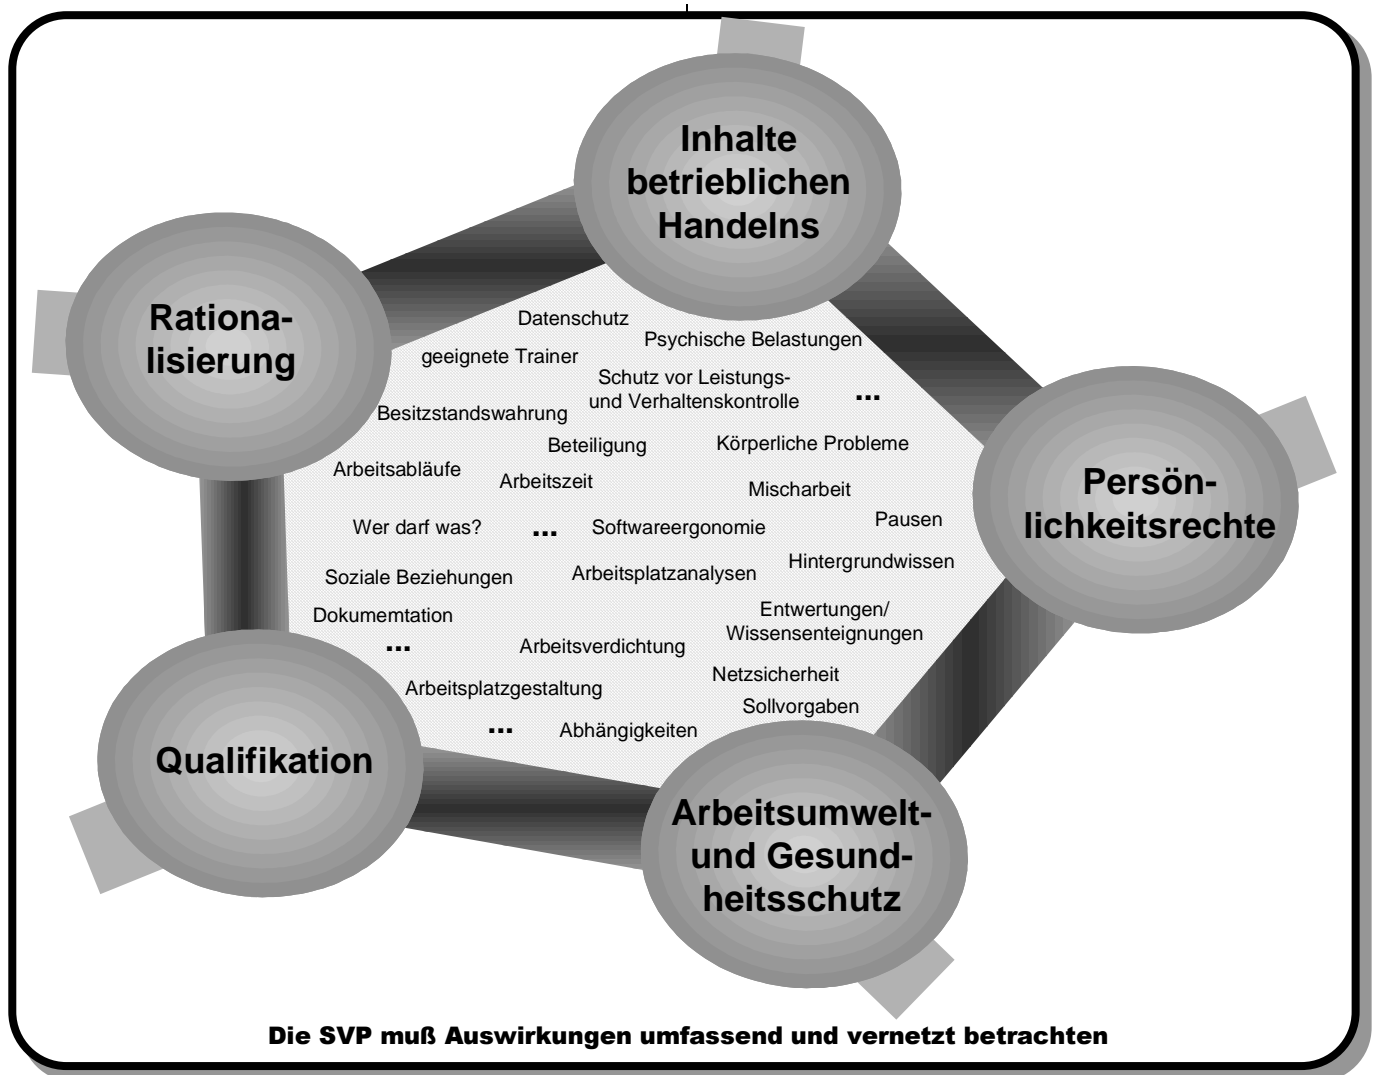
Inhalte betrieblichen Handelns

Rationalisierung

Persönlichkeitsrechte

Qualifikation

Arbeitsumwelt- und Gesundheitsschutz

Datenschutz
Psychische Belastungen
geeignete Trainer
Schutz vor Leistungs- und Verhaltenskontrolle
...
Besitzstandswahrung
Beteiligung
Körperliche Probleme
Arbeitsabläufe
Arbeitszeit
Mischarbeit
Pausen
Wer darf was?
...
Softwareergonomie
Hintergrundwissen
Soziale Beziehungen
Arbeitsplatzanalysen
Entwertungen/ Wissensenteignungen
Dokumemtation
...
Arbeitsverdichtung
Netzsicherheit
Arbeitsplatzgestaltung
Sollvorgaben
...
Abhängigkeiten

Die SVP muß Auswirkungen umfassend und vernetzt betrachten